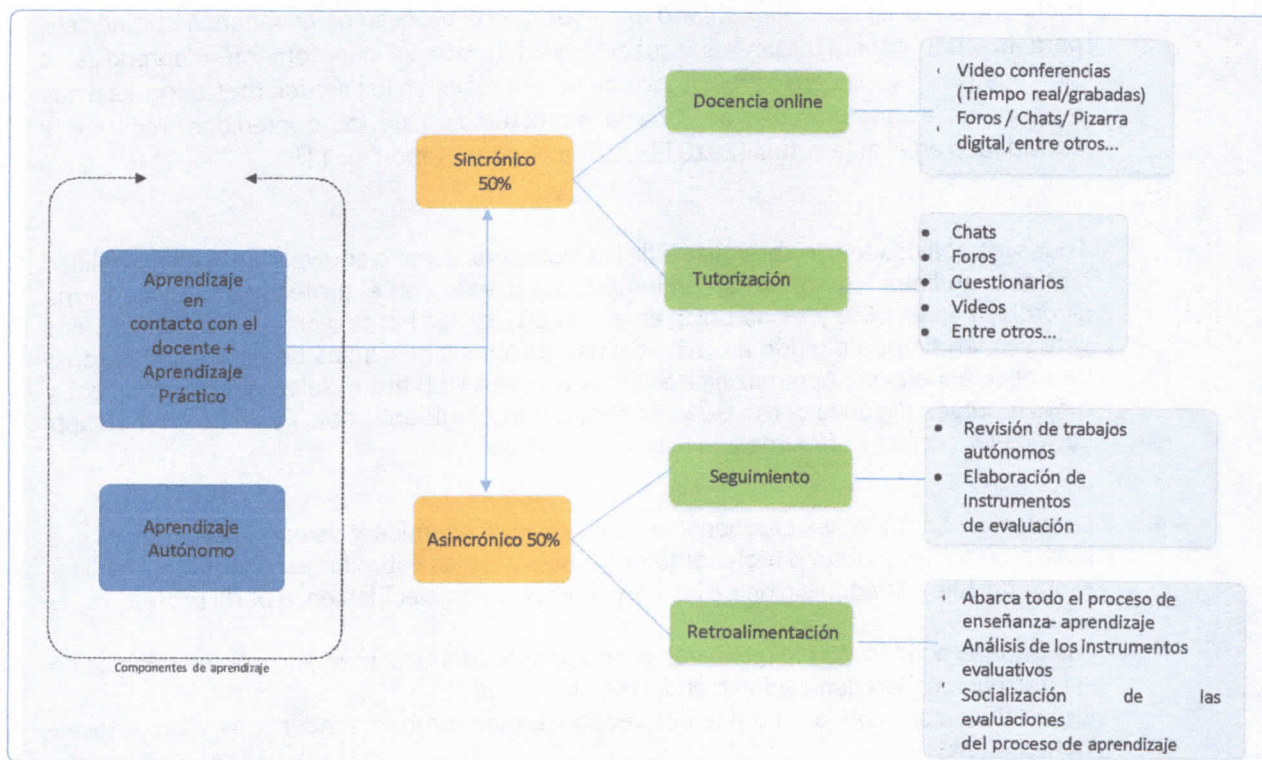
Aprendizaje en contacto con el docente + Aprendizaje Práctico

Aprendizaje Autónomo

Componentes de aprendizaje

Sincrónico 50%

Asincrónico 50%

Docencia online

Tutorización

Seguimiento

Retroalimentación

Video conferencias (Tiempo real/grabadas)
Foros / Chats/ Pizarra digital, entre otros...

- Chats
- Foros
- Cuestionarios
- Videos
- Entre otros...

- Revisión de trabajos autónomos
- Elaboración de Instrumentos de evaluación

Abarca todo el proceso de enseñanza- aprendizaje
Análisis de los instrumentos evaluativos
Socialización de las evaluaciones del proceso de aprendizaje